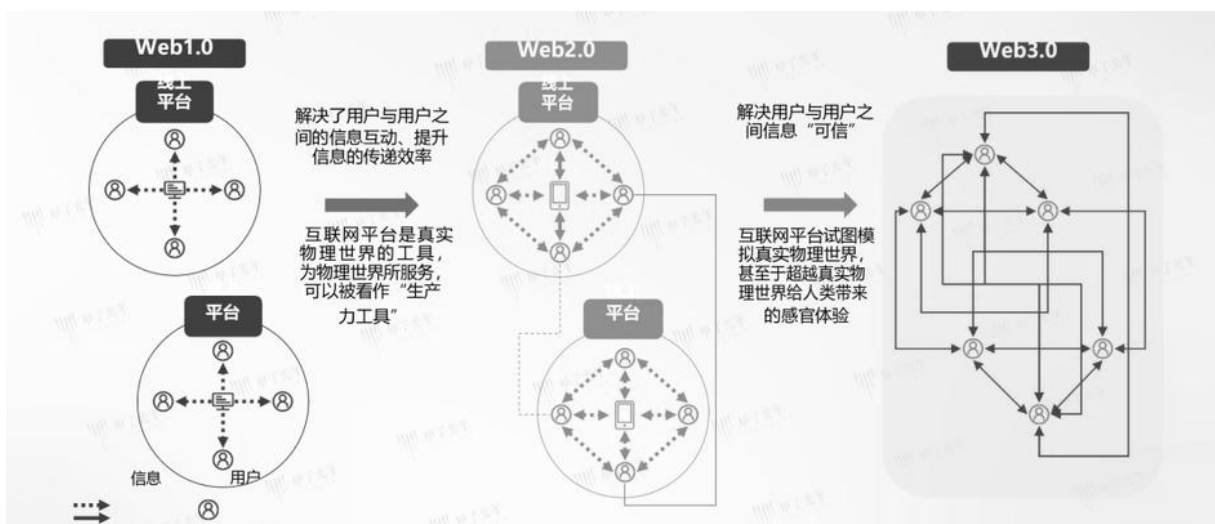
Web1.0

线上平台

平台

信息

用户

解决了用户与用户之间的信息互动、提升信息的传递效率

互联网平台是真实物理世界的工具，为物理世界所服务，可以被看作"生产力工具"

Web2.0

线上平台

平台

解决用户与用户之间信息"可信"

互联网平台试图模拟真实物理世界，甚至于超越真实物理世界给人类带来的感官体验

Web3.0